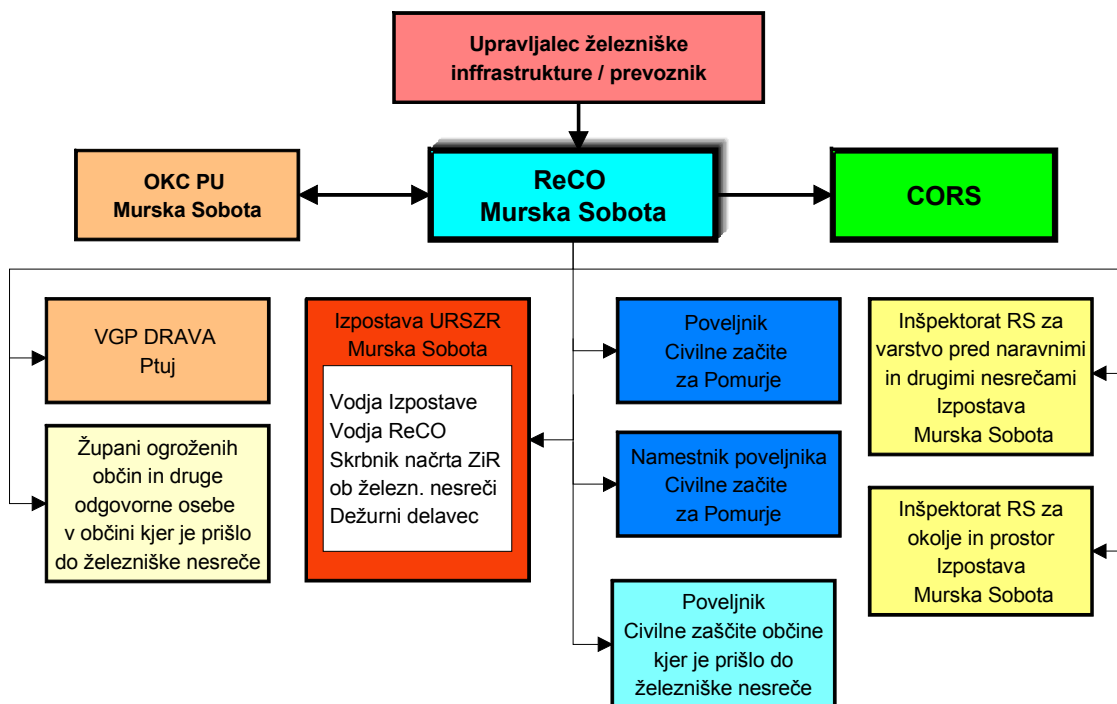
Upravljalec železniške infrastrukture / prevoznik

OKC PU Murska Sobota

ReCO Murska Sobota

CORS

VGP DRAVA Ptuj

Župani ogroženih občin in druge odgovorne osebe v občini kjer je prišlo do železniške nesreče

Izpostava URSZR Murska Sobota

Vodja Izpostave
Vodja ReCO
Skrbnik načrta ZiR ob železn. nesreči
Dežurni delavec

Poveljnik Civilne začite za Pomurje

Namestnik poveljnika Civilne začite za Pomurje

Poveljnik Civilne zaščite občine kjer je prišlo do železniške nesreče

Inšpektorat RS za varstvo pred naravnimi in drugimi nesrečami Izpostava Murska Sobota

Inšpektorat RS za okolje in prostor Izpostava Murska Sobota